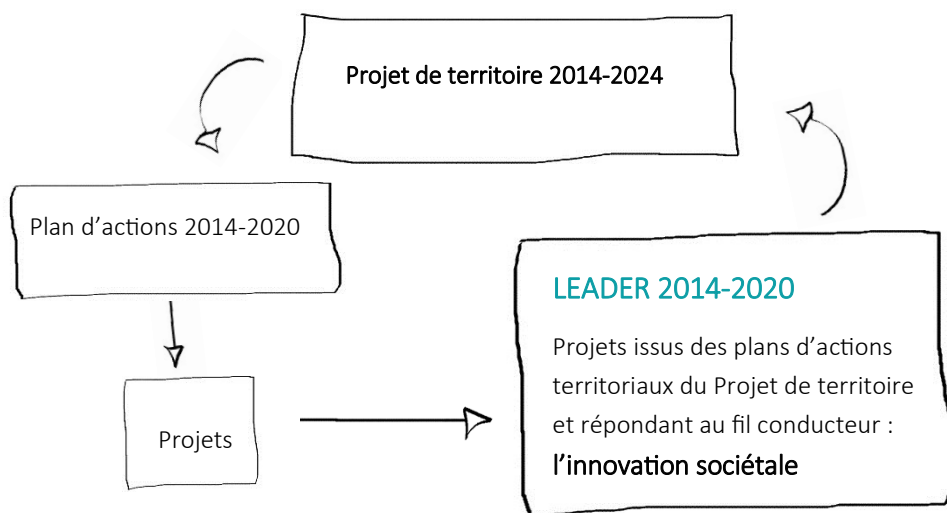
Projet de territoire 2014-2024

Plan d’actions 2014-2020

Projets

LEADER 2014-2020

Projets issus des plans d’actions territoriaux du Projet de territoire et répondant au fil conducteur : l’innovation sociétale